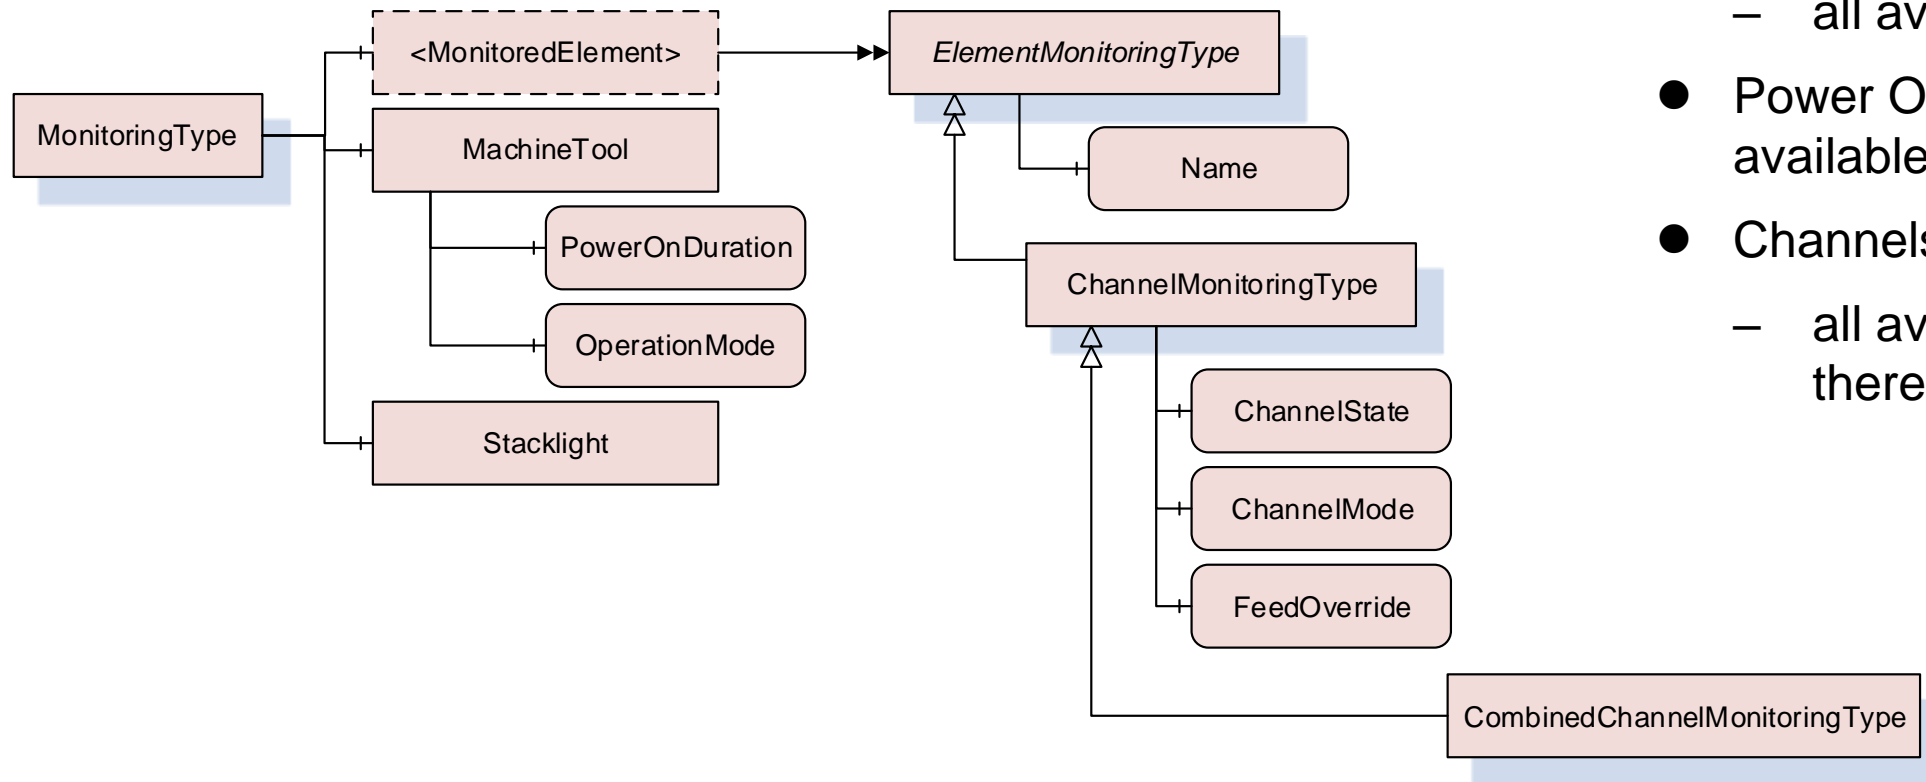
MonitoringType

<MonitoredElement>

MachineTool

PowerOnDuration

OperationMode

Stacklight

*ElementMonitoringType*

Name

ChannelMonitoringType

ChannelState

ChannelMode

FeedOverride

CombinedChannelMonitoringType

– all av

● Power O available

● Channels

– all av there